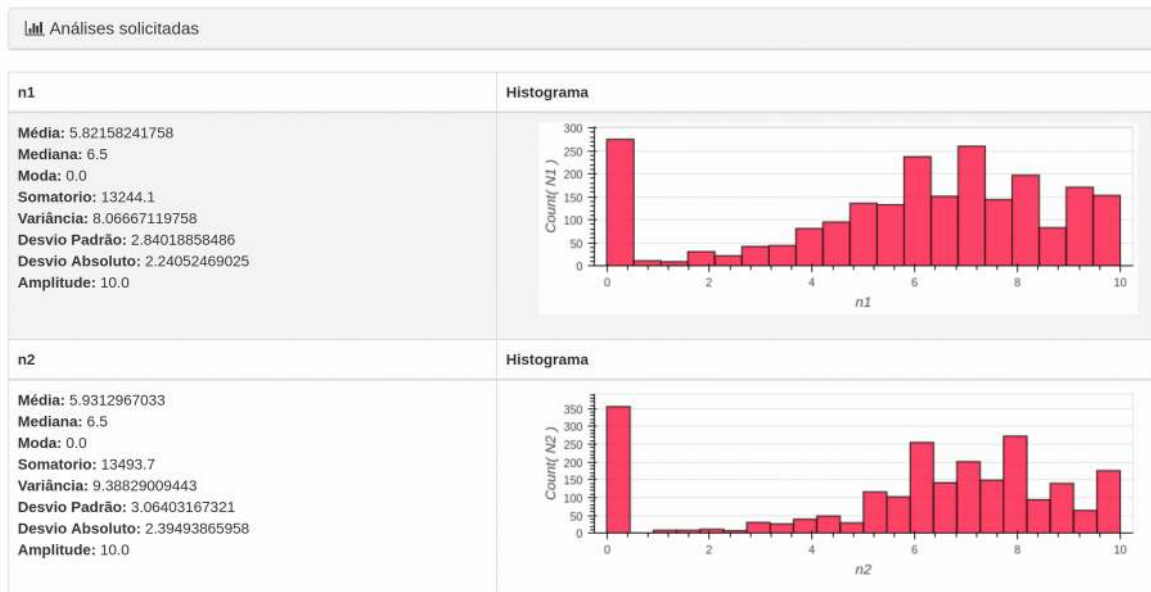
Análises solicitadas

| n1 | Histograma |
|---|---|
| **Média:** 5.82158241758<br>**Mediana:** 6.5<br>**Moda:** 0.0<br>**Somatorio:** 13244.1<br>**Variância:** 8.06667119758<br>**Desvio Padrão:** 2.84018858486<br>**Desvio Absoluto:** 2.24052469025<br>**Amplitude:** 10.0 | 300 250 200 150 100 50 0<br>Count( N1 )<br>0 2 4 6 8 10<br>n1 |

| n2 | Histograma |
|---|---|
| **Média:** 5.9312967033<br>**Mediana:** 6.5<br>**Moda:** 0.0<br>**Somatorio:** 13493.7<br>**Variância:** 9.38829009443<br>**Desvio Padrão:** 3.06403167321<br>**Desvio Absoluto:** 2.39493865958<br>**Amplitude:** 10.0 | 350 300 250 200 150 100 50 0<br>Count( N2 )<br>0 2 4 6 8 10<br>n2 |